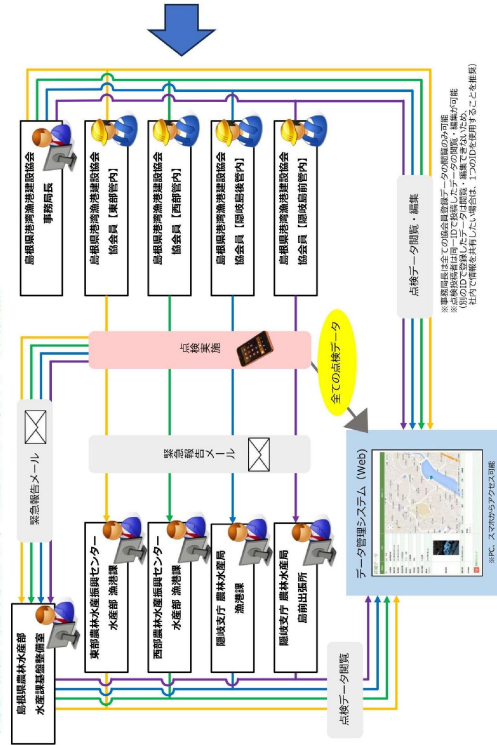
島根県港湾漁港建設協会
事務局長

島根県港湾漁港建設協会
協会員【東部管内】

島根県港湾漁港建設協会
協会員【西部管内】

島根県港湾漁港建設協会
協会員【隠岐島後管内】

島根県港湾漁港建設協会
協会員【隠岐島前管内】

点検データ閲覧・編集

※事務局長は全ての協会員登録データの閲覧のみ可能
※点検受託者は同一IDで登録したデータの閲覧・編集が可能
（別IDで登録したデータは閲覧・編集できない）ため、
社内で情報を共有したい場合は、1つのIDを使用することを推奨

点検実施

全ての点検データ

緊急報告メール

緊急報告メール

データ管理システム（Web）

※PC、スマホからアクセス可能

東部農林水産振興センター
水産部 漁港課

西部農林水産振興センター
水産部 漁港課

隠岐支庁 農林水産局
漁港課

隠岐支庁 農林水産局
島前出張所

島根県農林水産部
水産課基盤整備室

点検データ閲覧